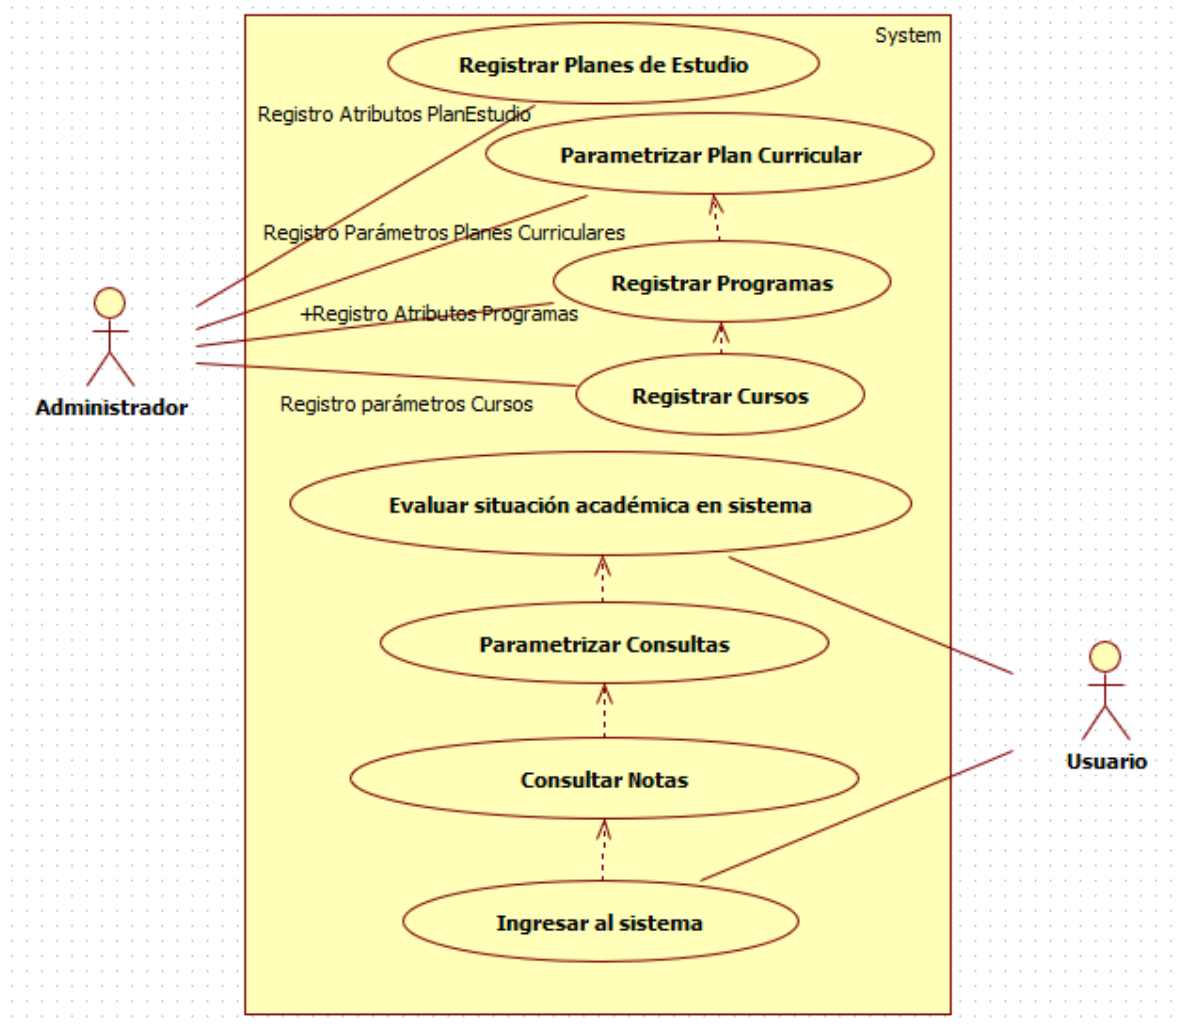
System

Registrar Planes de Estudio

Registro Atributos PlanEstudio

Parametrizar Plan Curricular

Registro Parámetros Planes Curriculares

Registrar Programas

+Registro Atributos Programas

Administrador

Registrar Cursos

Registro parámetros Cursos

Evaluar situación académica en sistema

Parametrizar Consultas

Usuario

Consultar Notas

Ingresar al sistema